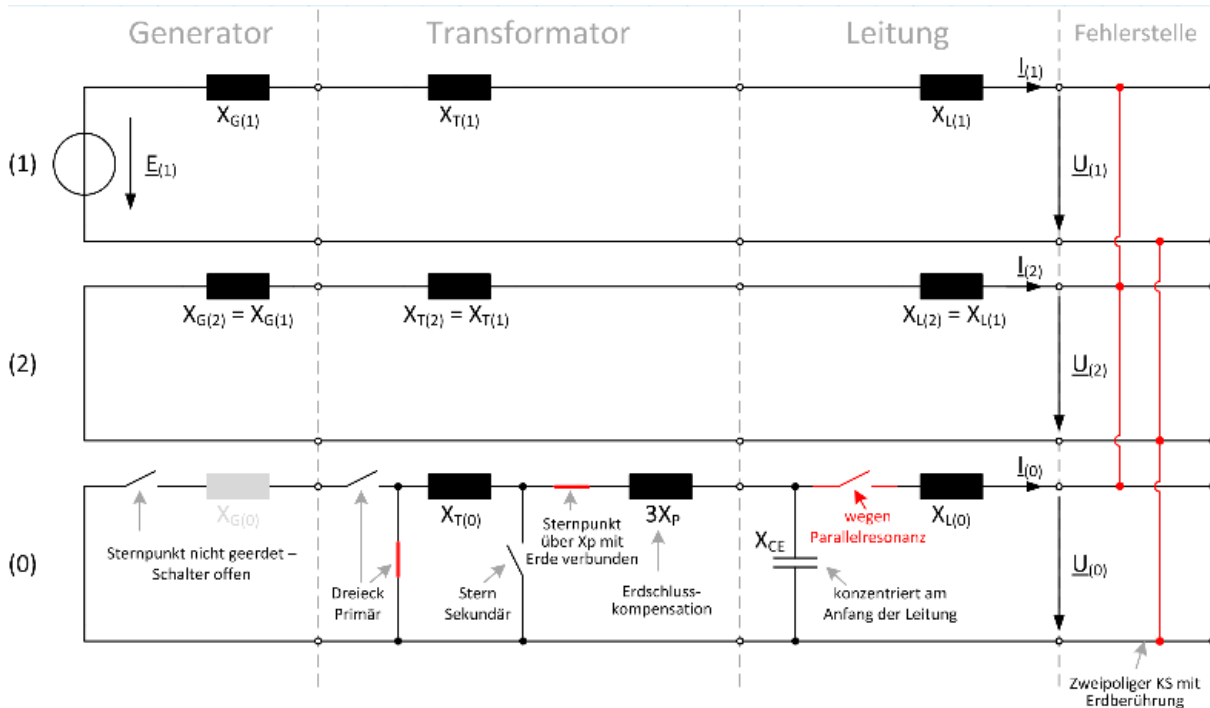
Generator

Transformator

Leitung

Fehlerstelle

(1)

$X_{G(1)}$

$X_{T(1)}$

$X_{L(1)}$

$\underline{I}_{(1)}$

$\underline{E}_{(1)}$

$\underline{U}_{(1)}$

(2)

$X_{G(2)} = X_{G(1)}$

$X_{T(2)} = X_{T(1)}$

$X_{L(2)} = X_{L(1)}$

$\underline{I}_{(2)}$

$\underline{U}_{(2)}$

(0)

$X_{G(0)}$

$X_{T(0)}$

Sternpunkt über Xp mit Erde verbunden

$3X_P$

$X_{CE}$

wegen Parallelresonanz

$X_{L(0)}$

$\underline{I}_{(0)}$

$\underline{U}_{(0)}$

Sternpunkt nicht geerdet – Schalter offen

Dreieck Primär

Stern Sekundär

Erdschluss-kompensation

konzentriert am Anfang der Leitung

Zweipoliger KS mit Erdberührung